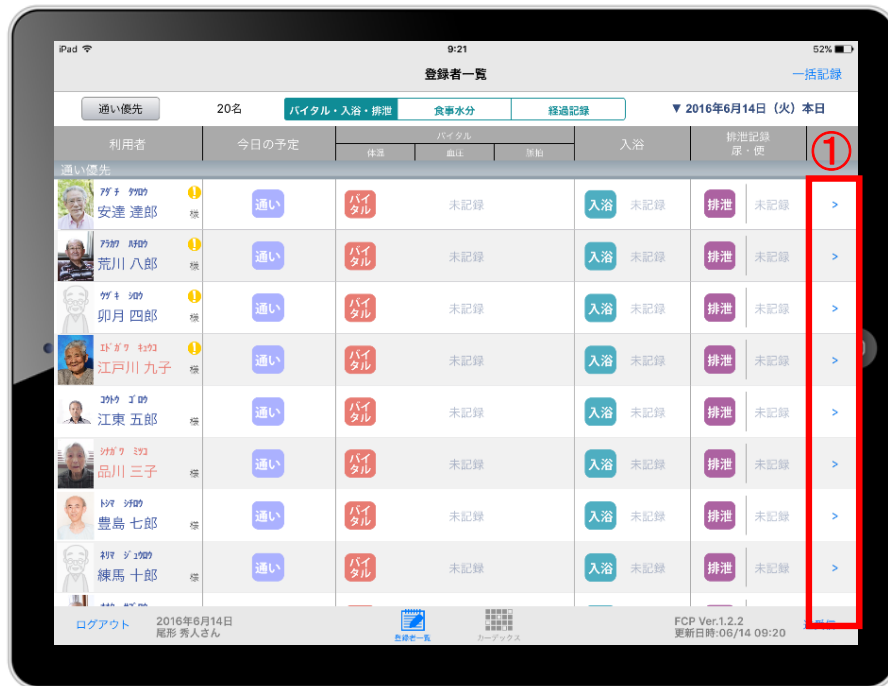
iPad 9:21 52%

登録者一覧

一括記録

通い優先 20名 バイタル・入浴・排泄 食事水分 経過記録 ▼ 2016年6月14日（火）本日

| 利用者 | 今日の予定 | バイタル 体温 血圧 脈拍 | 入浴 | 排泄記録 尿・便 | ① |
|---|---|---|---|---|---|
| 通い優先 | | | | | |
| ｱﾀﾞﾁ ﾀﾂﾛｳ 安達 達郎 様 | 通い | バイタル 未記録 | 入浴 未記録 | 排泄 未記録 | > |
| ｱﾗｶﾜ ﾊﾁﾛｳ 荒川 八郎 様 | 通い | バイタル 未記録 | 入浴 未記録 | 排泄 未記録 | > |
| ｳﾂﾞｷ ｼﾛｳ 卯月 四郎 様 | 通い | バイタル 未記録 | 入浴 未記録 | 排泄 未記録 | > |
| ｴﾄﾞｶﾞﾜ ｷｭｳｺ 江戸川 九子 様 | 通い | バイタル 未記録 | 入浴 未記録 | 排泄 未記録 | > |
| ｺｳﾄｳ ｺﾞﾛｳ 江東 五郎 様 | 通い | バイタル 未記録 | 入浴 未記録 | 排泄 未記録 | > |
| ｼﾅｶﾞﾜ ﾐﾂｺ 品川 三子 様 | 通い | バイタル 未記録 | 入浴 未記録 | 排泄 未記録 | > |
| ﾄｼﾏ ｼﾁﾛｳ 豊島 七郎 様 | 通い | バイタル 未記録 | 入浴 未記録 | 排泄 未記録 | > |
| ﾈﾘﾏ ｼﾞｭｳﾛｳ 練馬 十郎 様 | 通い | バイタル 未記録 | 入浴 未記録 | 排泄 未記録 | > |

ログアウト 2016年6月14日 尾形 秀人さん

登録者一覧 カーデックス

FCP Ver.1.2.2 更新日時:06/14 09:20

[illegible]